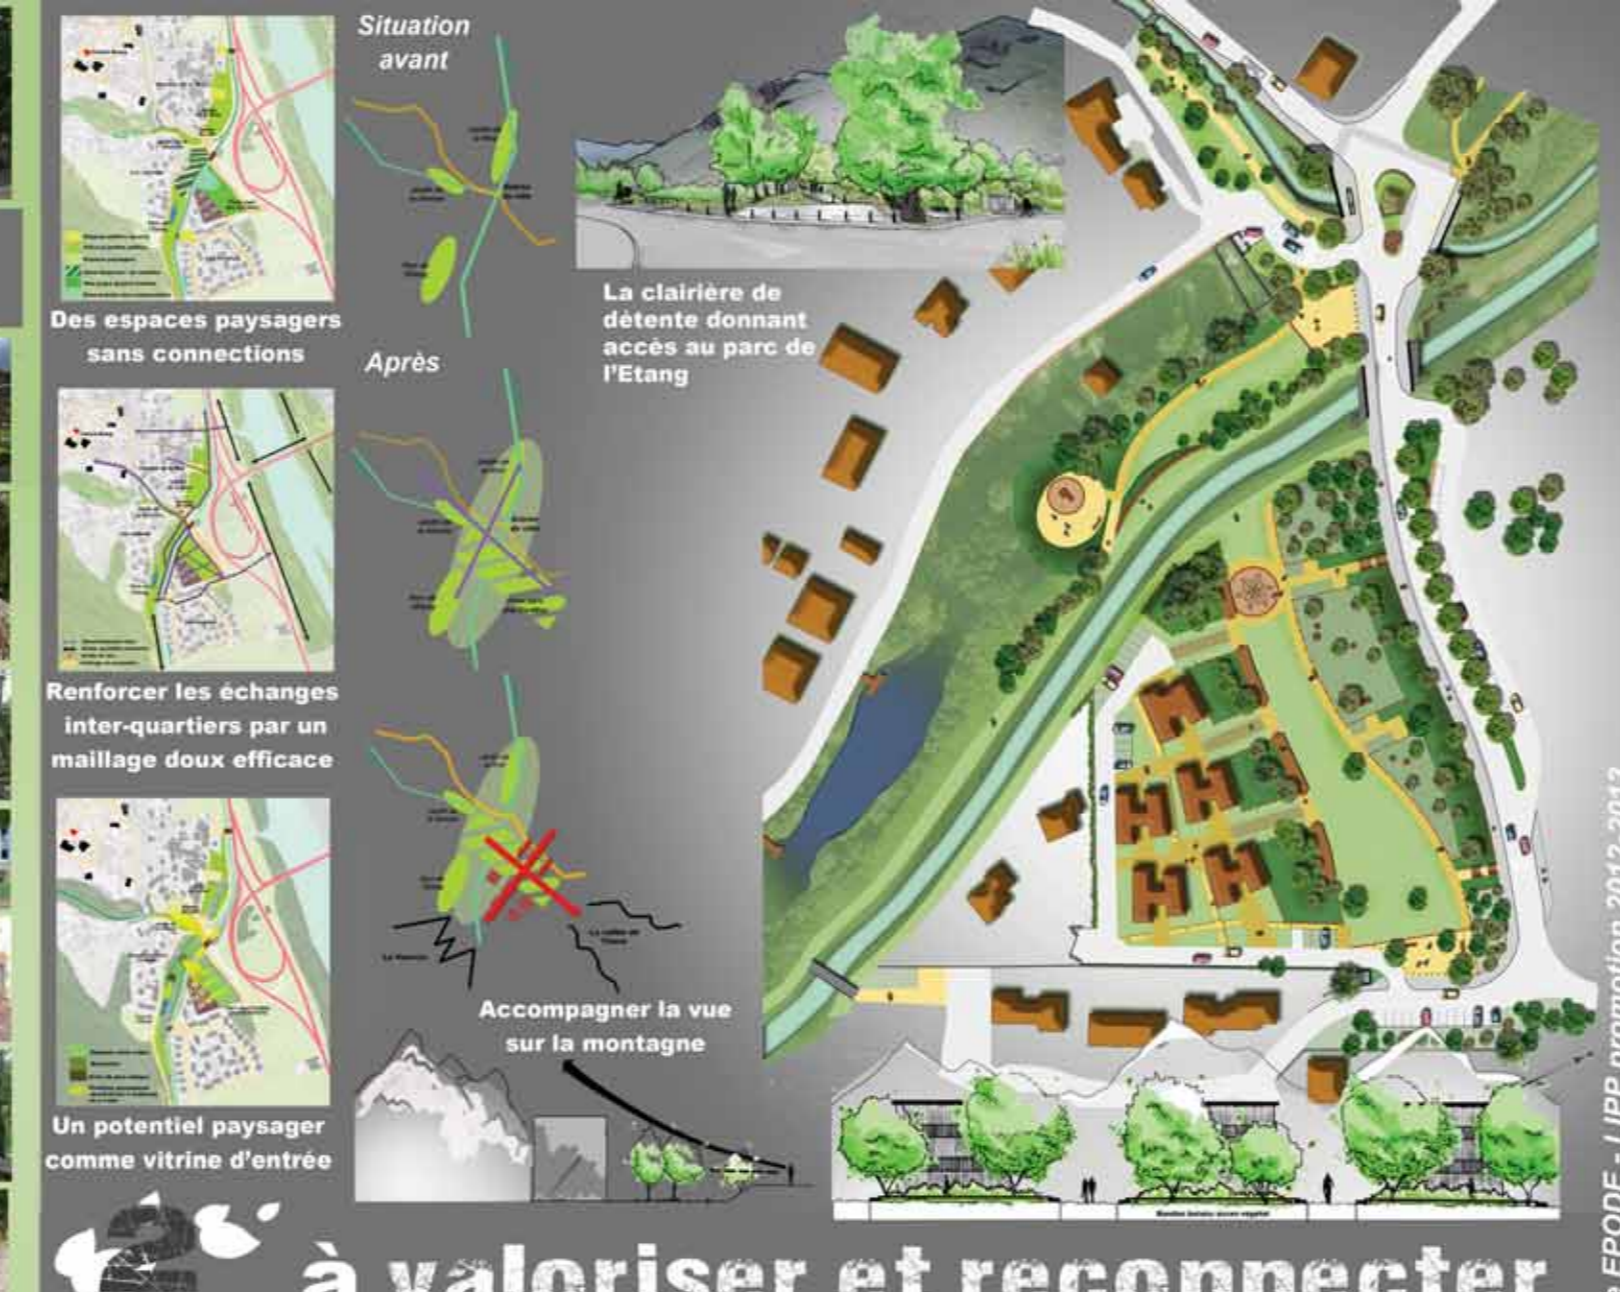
Situation avant

Des espaces paysagers sans connections

La clairière de détente donnant accès au parc de l'Etang

Après

Renforcer les échanges inter-quartiers par un maillage doux efficace

Accompagner la vue sur la montagne

Un potentiel paysager comme vitrine d'entrée

à valoriser et reconnecter

EPODE - UPP promotion 2012-2013